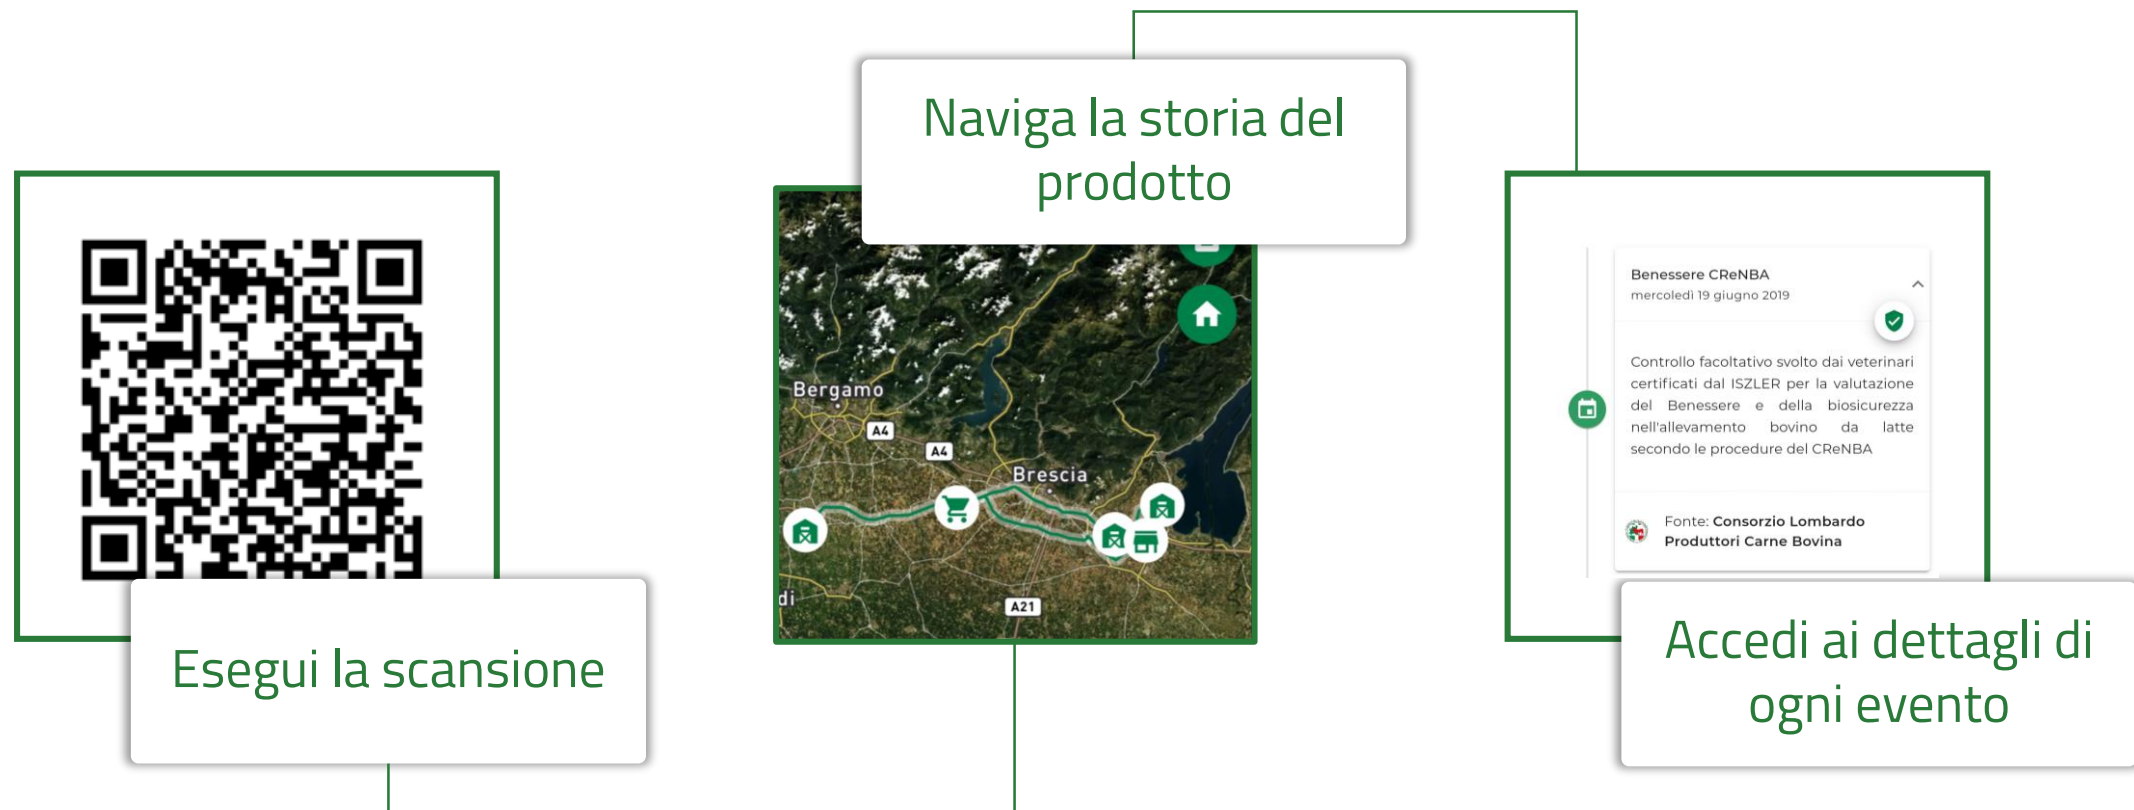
Naviga la storia del prodotto

Bergamo

A4

A4

Brescia

di

A21

Esegui la scansione

Benessere CReNBA
mercoledì 19 giugno 2019

Controllo facoltativo svolto dai veterinari certificati dal ISZLER per la valutazione del Benessere e della biosicurezza nell'allevamento bovino da latte secondo le procedure del CReNBA

Fonte: Consorzio Lombardo Produttori Carne Bovina

Accedi ai dettagli di ogni evento